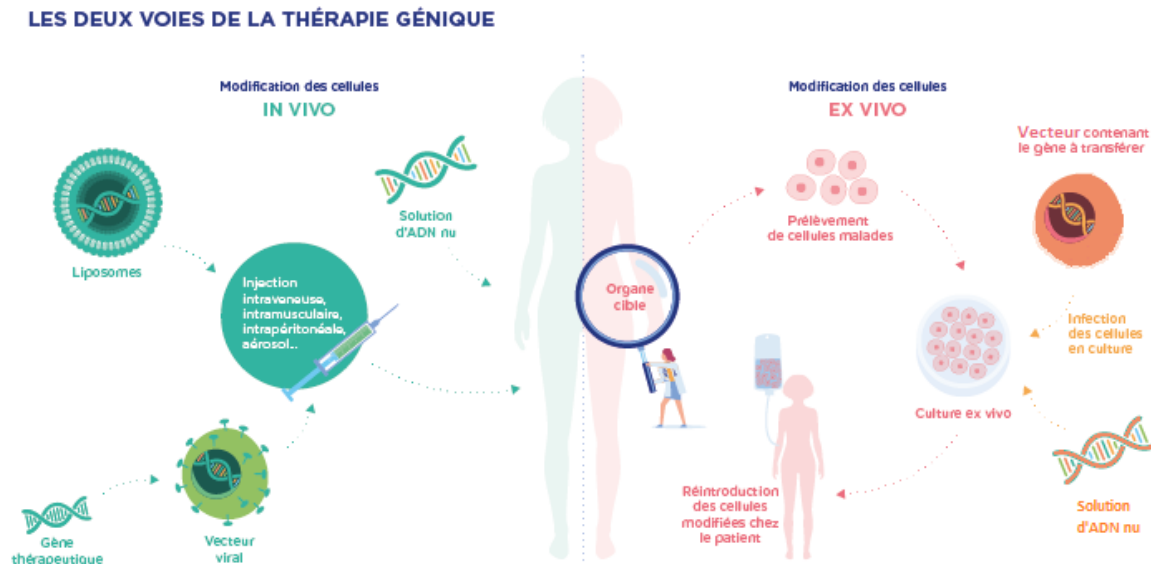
LES DEUX VOIES DE LA THÉRAPIE GÉNIQUE

Modification des cellules
IN VIVO

Liposomes

Solution d'ADN nu

Injection intraveneuse, intramusculaire, intrapéritonéale, aérosol...

Gène thérapeutique

Vecteur viral

Organe cible

Modification des cellules
EX VIVO

Prélèvement de cellules malades

Vecteur contenant le gène à transférer

Infection des cellules en culture

Culture ex vivo

Solution d'ADN nu

Réintroduction des cellules modifiées chez le patient